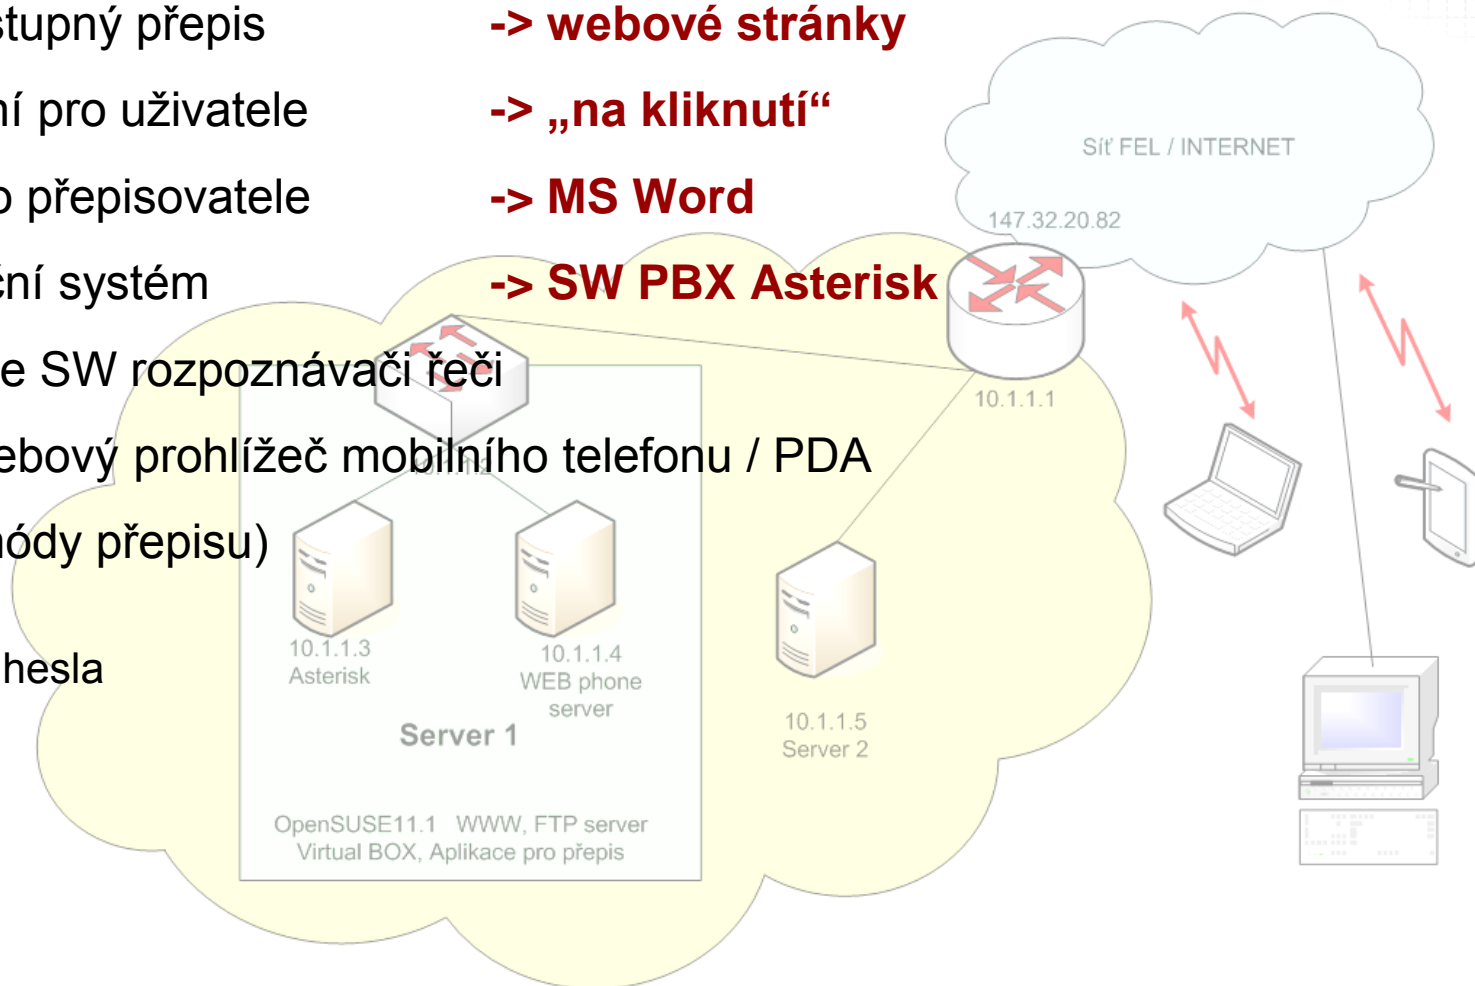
stupný přepis -> webové stránky

ní pro uživatele -> „na kliknutí“

o přepisovatele -> MS Word

ční systém -> SW PBX Asterisk

e SW rozpoznávači řeči

ebový prohlížeč mobilního telefonu / PDA

módy přepisu)

hesla

Síť FEL / INTERNET

147.32.20.82

10.1.1.1

10.1.1.2

10.1.1.3
Asterisk

10.1.1.4
WEB phone
server

Server 1

10.1.1.5
Server 2

OpenSUSE11.1 WWW, FTP server
Virtual BOX, Aplikace pro přepis